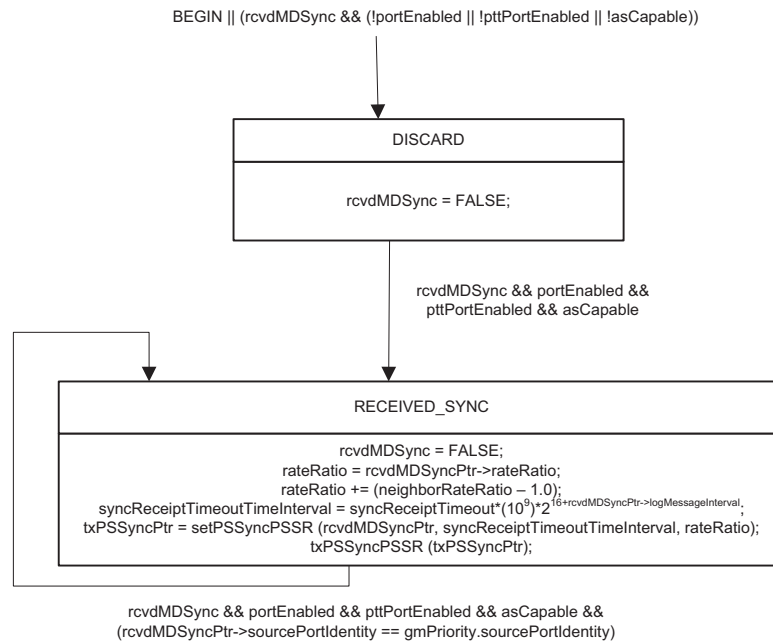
BEGIN || (rcvdMDSync && (!portEnabled || !pttPortEnabled || !asCapable))

DISCARD

rcvdMDSync = FALSE;

rcvdMDSync && portEnabled && pttPortEnabled && asCapable

RECEIVED_SYNC

rcvdMDSync = FALSE;
rateRatio = rcvdMDSyncPtr->rateRatio;
rateRatio += (neighborRateRatio – 1.0);
syncReceiptTimeoutTimeInterval = syncReceiptTimeout*$(10^9)$*$2^{16+rcvdMDSyncPtr->logMessageInterval}$;
txPSSyncPtr = setPSSyncPSSR (rcvdMDSyncPtr, syncReceiptTimeoutTimeInterval, rateRatio);
txPSSyncPSSR (txPSSyncPtr);

rcvdMDSync && portEnabled && pttPortEnabled && asCapable && (rcvdMDSyncPtr->sourcePortIdentity == gmPriority.sourcePortIdentity)